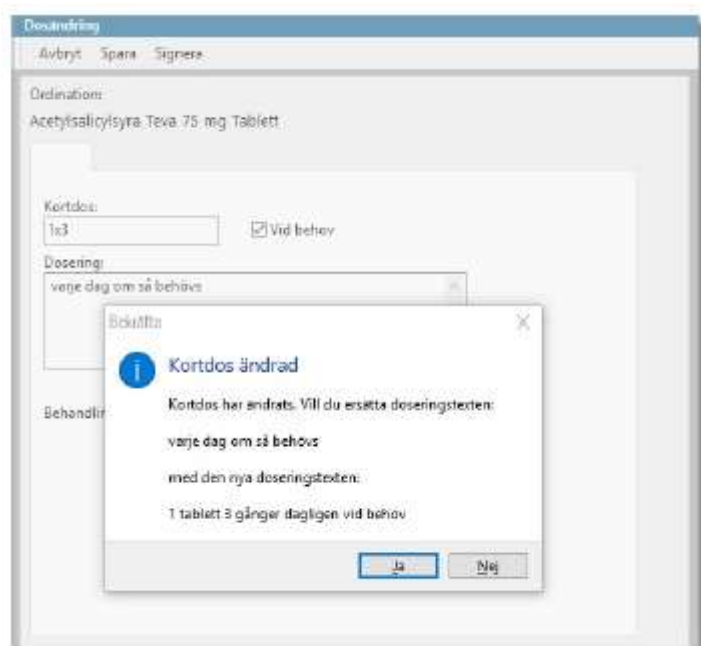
Dosändring

Avbryt Spara Signera

Ordination:

Acetylsalicylsyra Teva 75 mg Tablett

Kortdos:

1x3

Vid behov

Dosering:

varje dag om så behövs

Behandlir

Bekräfta

Kortdos ändrad

Kortdos har ändrats. Vill du ersätta doseringstexten:

varje dag om så behövs

med den nya doseringstexten:

1 tablett 3 gånger dagligen vid behov

Ja

Nej